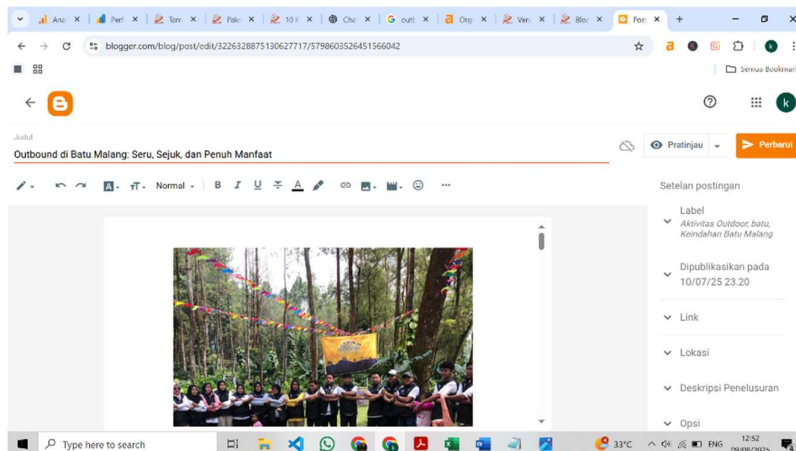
Anz × Perf × Tam × Pake × 10 × Cha × outl × Org × Ven × Blo × Pos ×

blogger.com/blog/post/edit/3226328875130627717/5798603526451566042

Semua Bookmark

Judul

Outbound di Batu Malang: Seru, Sejuk, dan Penuh Manfaat

Pratinjau

Perbarui

Normal

Setelan postingan

Label
Aktivitas Outdoor, batu, Keindahan Batu Malang

Dipublikasikan pada
10/07/25 23.20

Link

Lokasi

Deskripsi Penelusuran

Opsi

Type here to search

33°C ENG 12:52 09/08/2025